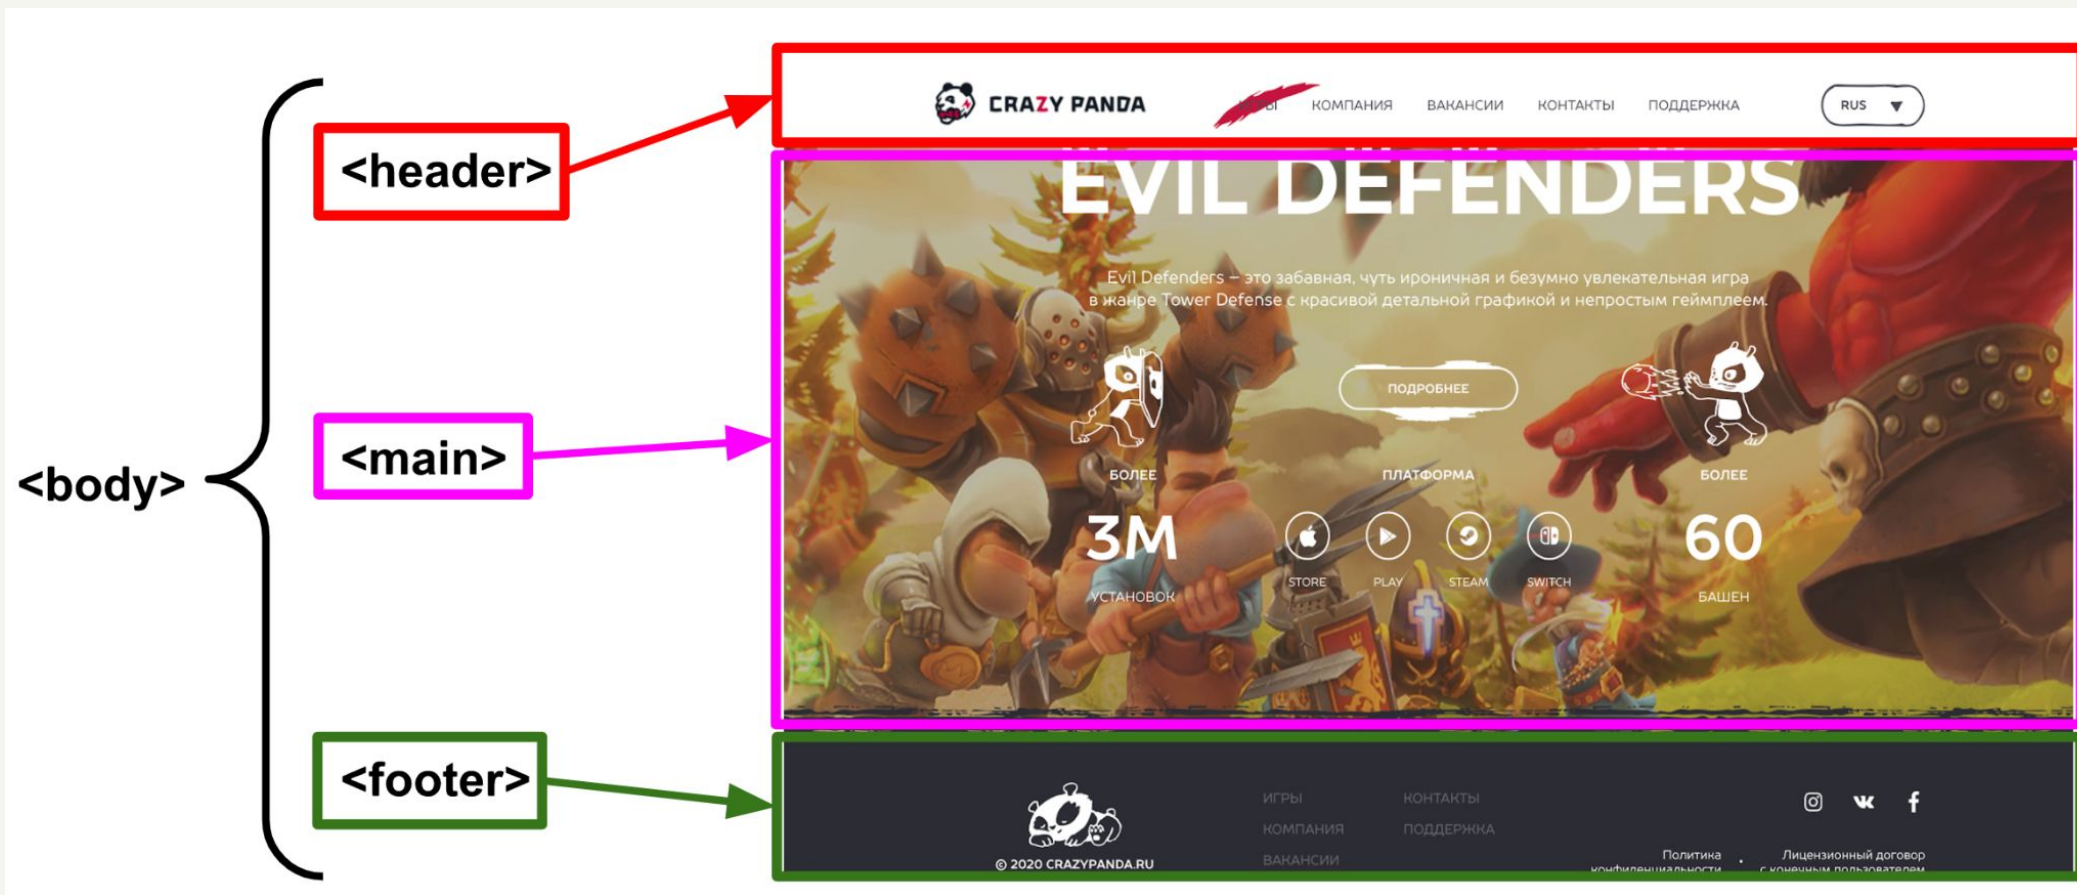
<body>

<header>

<main>

<footer>

CRAZY PANDA

ИГРЫ КОМПАНИЯ ВАКАНСИИ КОНТАКТЫ ПОДДЕРЖКА

RUS

EVIL DEFENDERS

Evil Defenders – это забавная, чуть ироничная и безумно увлекательная игра в жанре Tower Defense с красивой детальной графикой и непростым геймплеем.

ПОДРОБНЕЕ

БОЛЕЕ
3M
УСТАНОВОК

ПЛАТФОРМА
STORE PLAY STEAM SWITCH

БОЛЕЕ
60
БАШЕН

© 2020 CRAZYPANDA.RU

ИГРЫ
КОМПАНИЯ
ВАКАНСИИ

КОНТАКТЫ
ПОДДЕРЖКА

Политика конфиденциальности

Лицензионный договор с конечным пользователем